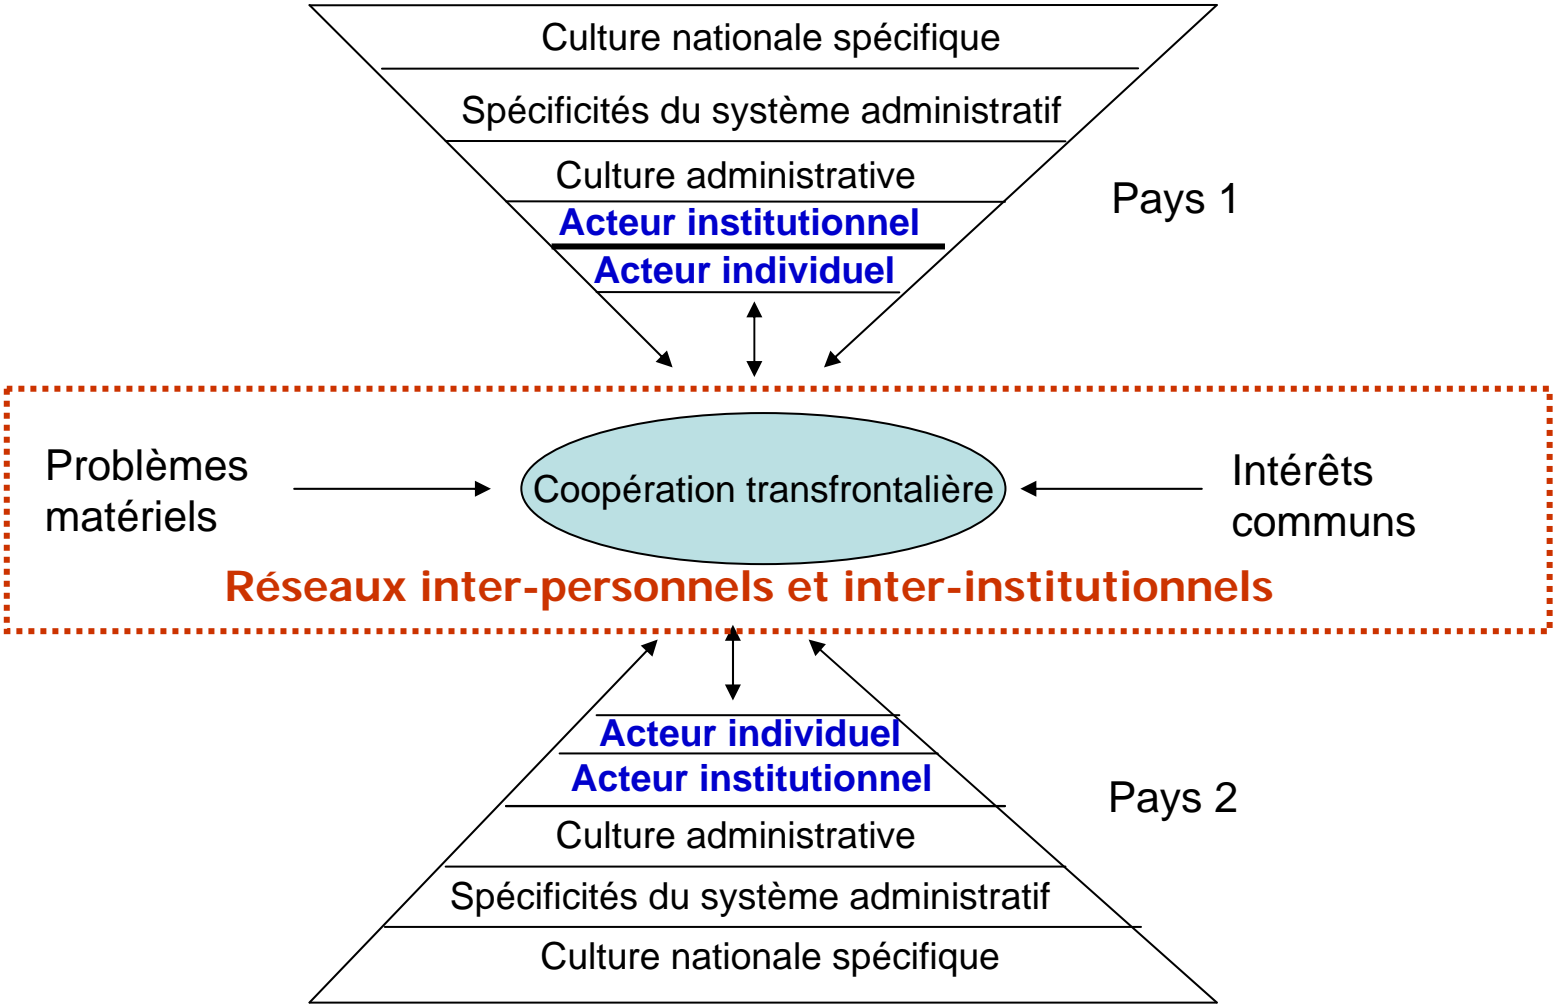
Culture nationale spécifique
Spécificités du système administratif
Culture administrative
Acteur institutionnel
Acteur individuel

Pays 1

Problèmes matériels

Coopération transfrontalière

Intérêts communs

Réseaux inter-personnels et inter-institutionnels

Acteur individuel
Acteur institutionnel
Culture administrative
Spécificités du système administratif
Culture nationale spécifique

Pays 2